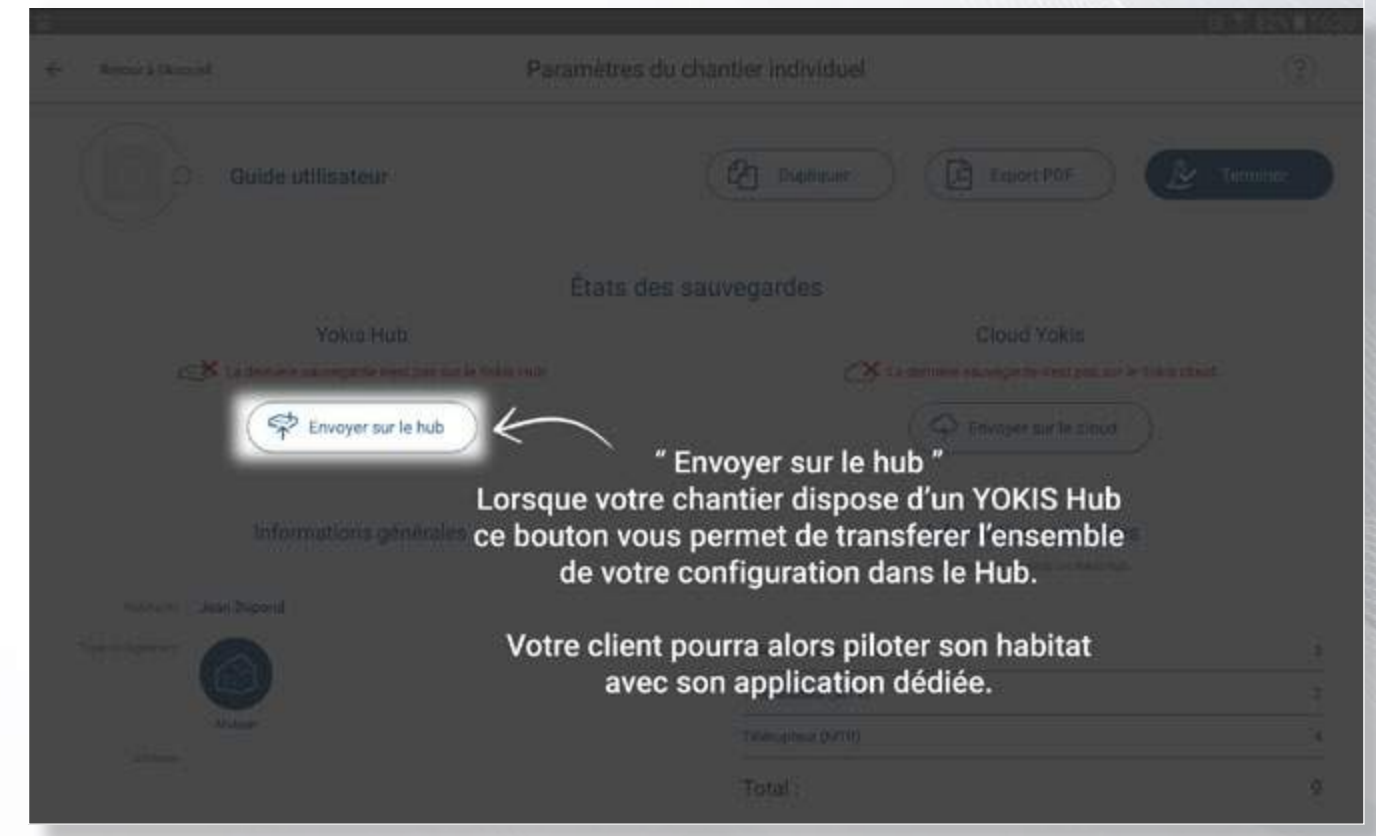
Retour à l'accueil

Paramètres du chantier individuel

Guide utilisateur

Dupliquer

Export PDF

Terminer

États des sauvegardes

Yokis Hub

La dernière sauvegarde n'est pas sur le Yokis Hub

Envoyer sur le hub

Cloud Yokis

La dernière sauvegarde n'est pas sur le Yokis cloud

Envoyer sur le cloud

" Envoyer sur le hub "
Lorsque votre chantier dispose d'un YOKIS Hub ce bouton vous permet de transferer l'ensemble de votre configuration dans le Hub.

Votre client pourra alors piloter son habitat avec son application dédiée.

Informations générales

Jean Dupond

Maison

Télérupteur (MTR)

Total :

3

2

4

9